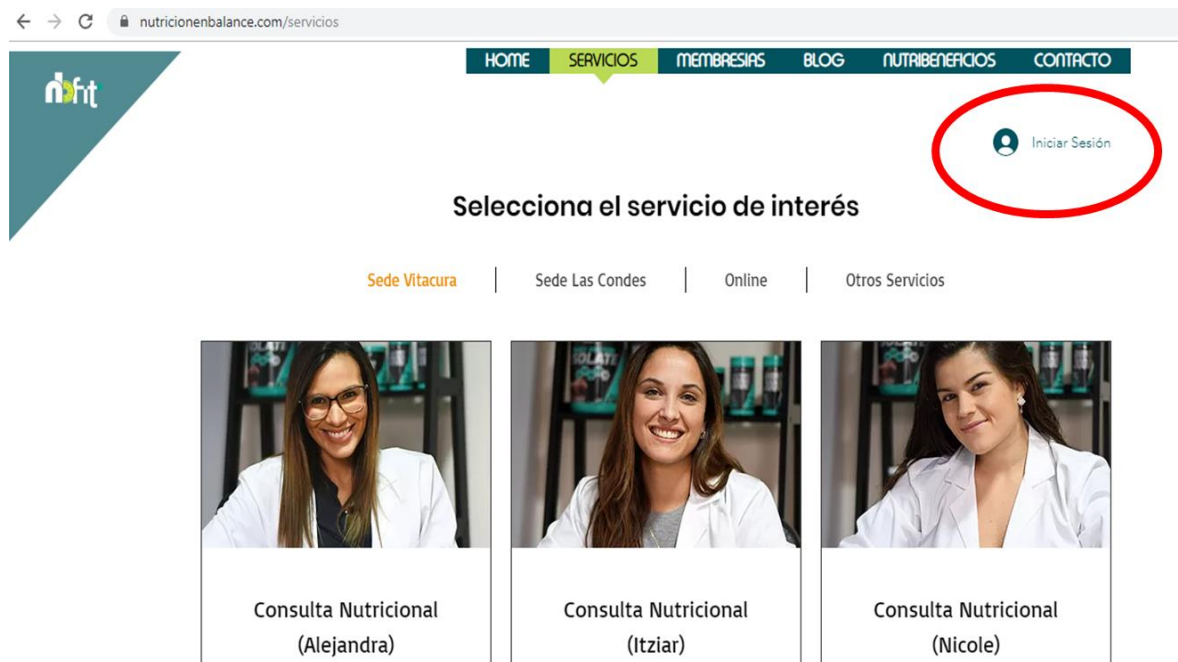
nutricionenbalance.com/servicios

nbfit

HOME SERVICIOS MEMBRESIAS BLOG NUTRIBENEFICIOS CONTACTO

Iniciar Sesión

Selecciona el servicio de interés

Sede Vitacura | Sede Las Condes | Online | Otros Servicios

Consulta Nutricional (Alejandra)

Consulta Nutricional (Itziar)

Consulta Nutricional (Nicole)